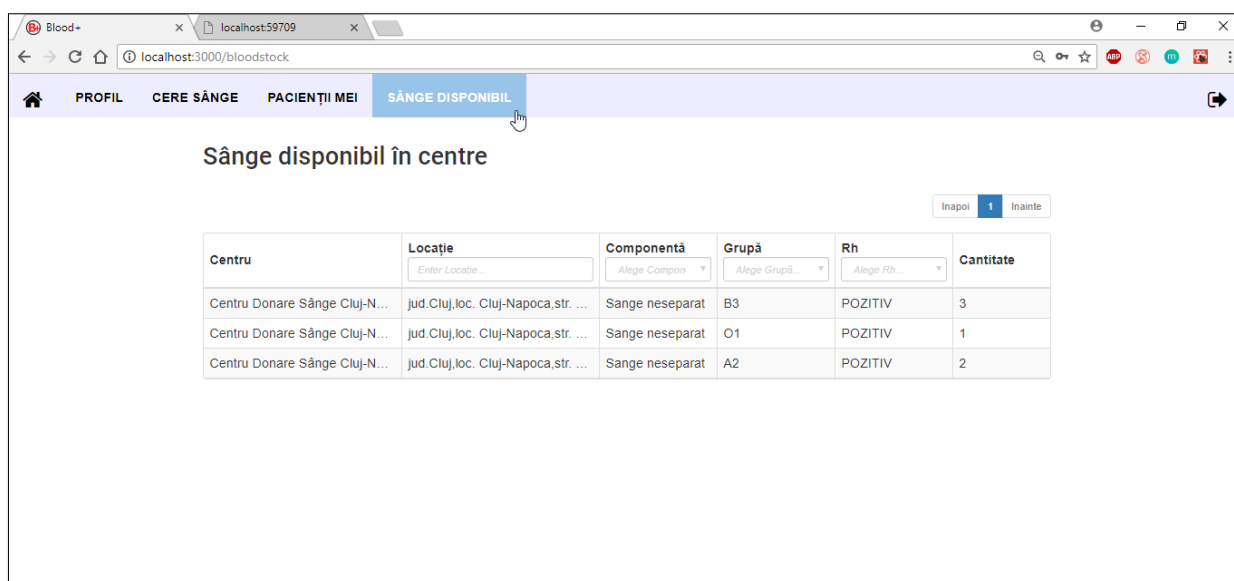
Blood+ ×
localhost:59709 ×

localhost:3000/bloodstock

ABP m

PROFIL CERE SÂNGE PACIENȚII MEI SÂNGE DISPONIBIL

Sânge disponibil în centre

Inapoi 1 Inainte

| Centru | Locație<br>Enter Locatie... | Componentă<br>Alege Compon | Grupă<br>Alege Grupă... | Rh<br>Alege Rh... | Cantitate |
|---|---|---|---|---|---|
| Centru Donare Sânge Cluj-N... | jud.Cluj,loc. Cluj-Napoca,str. ... | Sange neseparat | B3 | POZITIV | 3 |
| Centru Donare Sânge Cluj-N... | jud.Cluj,loc. Cluj-Napoca,str. ... | Sange neseparat | O1 | POZITIV | 1 |
| Centru Donare Sânge Cluj-N... | jud.Cluj,loc. Cluj-Napoca,str. ... | Sange neseparat | A2 | POZITIV | 2 |